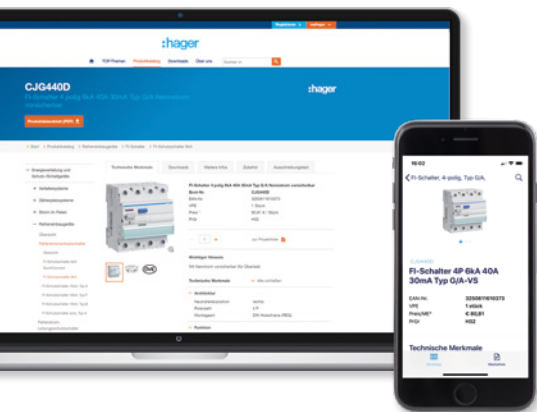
:hager

CJG440D

:hager

16:02

FI-Schalter, 4-polig, Typ G/A,

CJG440D

FI-Schalter 4P 6kA 40A 30mA Typ G/A-VS

EAN-Nr. 3250611610373
VPE 1 stück
Preis/ME* € 80,81
PrGr H02

Technische Merkmale

Technische Merkmale

Downloads

FI-Schalter 4-polig 6kA 40A 30mA Typ G/A Normalform verzögerbar

Bestell-Nr. CJG440D
VPE 1 Stück
Preis* 80,81 €
PrGr H02

Wichtiger Hinweis

Technische Merkmale

Funktion